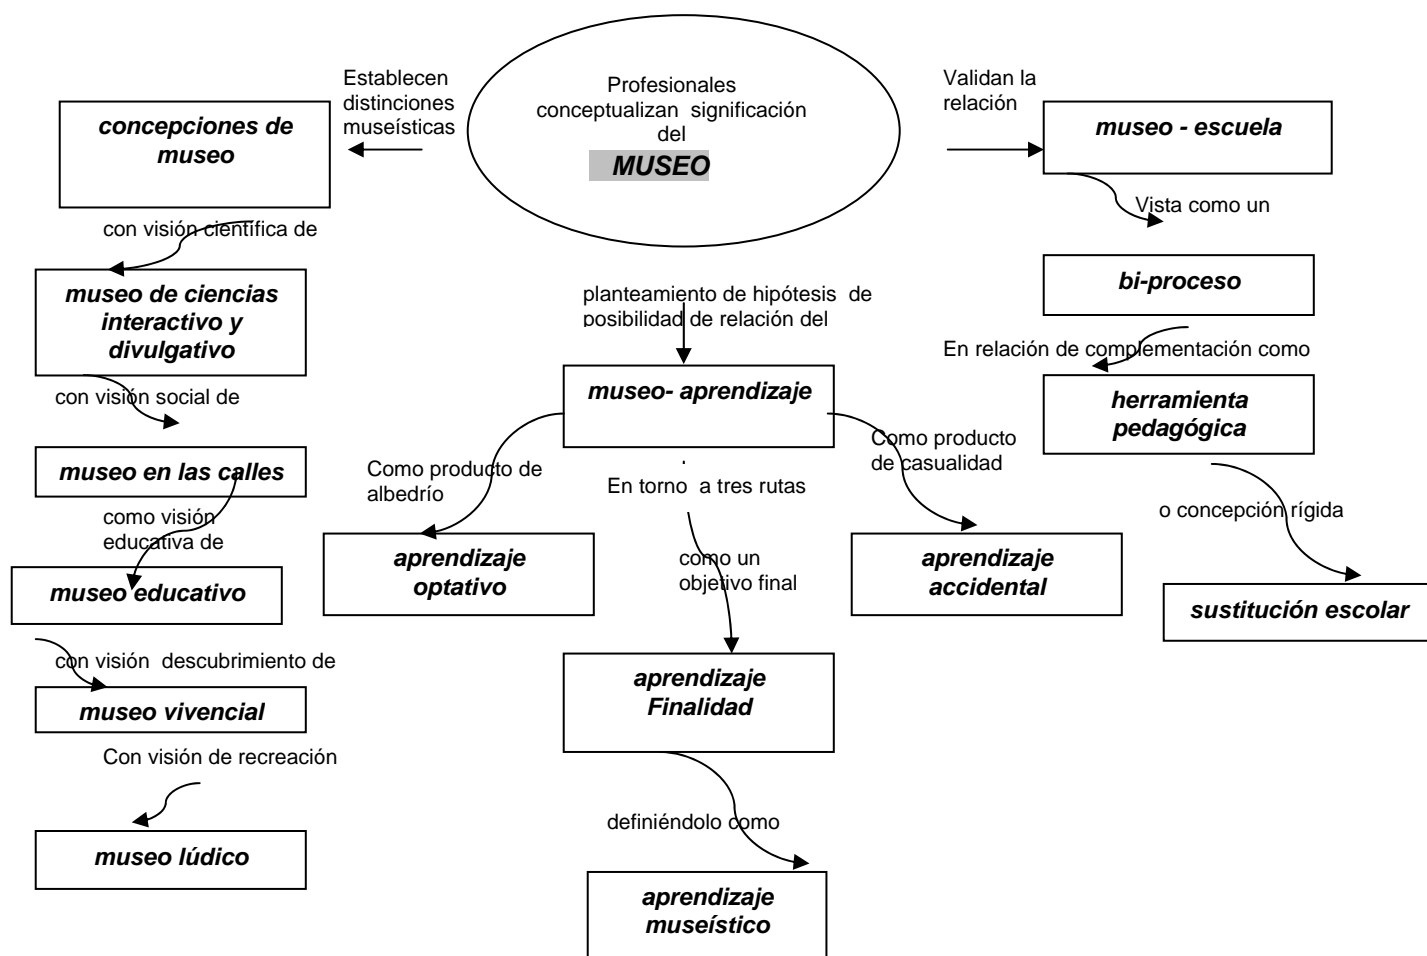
Profesionales conceptualizan significación del
MUSEO

Establecen distinciones museísticas

concepciones de museo

con visión científica de

museo de ciencias interactivo y divulgativo

con visión social de

museo en las calles

como visión educativa de

museo educativo

con visión descubrimiento de

museo vivencial

Con visión de recreación

museo lúdico

planteamiento de hipótesis de posibilidad de relación del

museo- aprendizaje

Como producto de albedrío

aprendizaje optativo

En torno a tres rutas

como un objetivo final

aprendizaje Finalidad

definiéndolo como

aprendizaje museístico

Como producto de casualidad

aprendizaje accidental

Validan la relación

museo - escuela

Vista como un

bi-proceso

En relación de complementación como

herramienta pedagógica

o concepción rígida

sustitución escolar